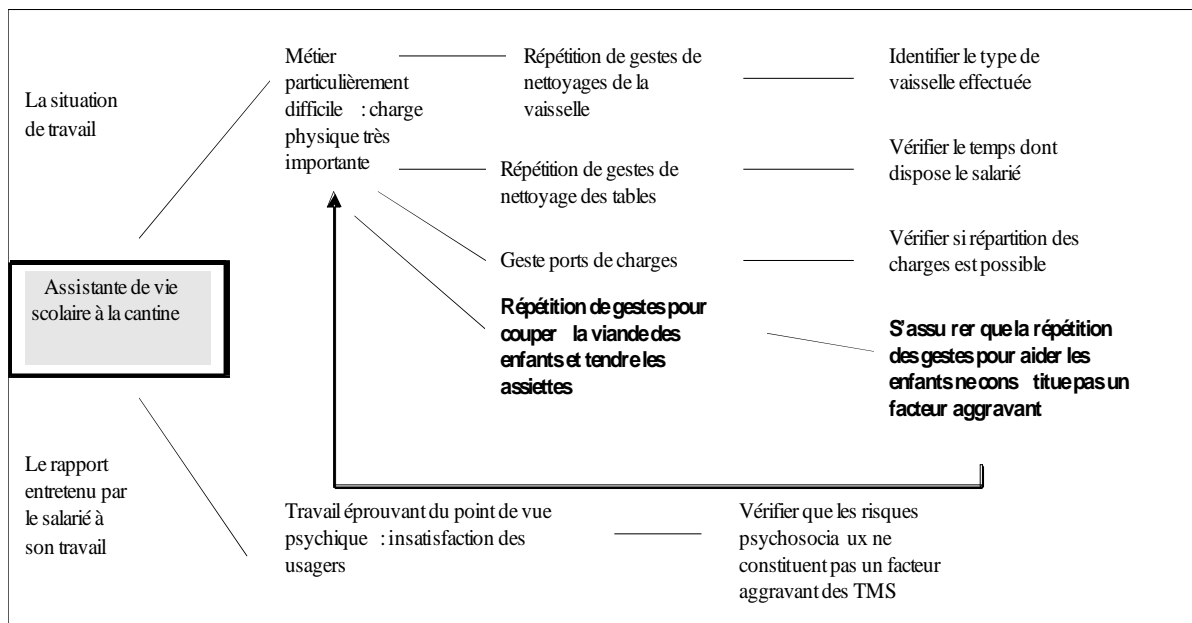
La situation de travail

Assistante de vie scolaire à la cantine

Le rapport entretenu par le salarié à son travail

Métier particulièrement difficile : charge physique très importante

Répétition de gestes de nettoyages de la vaisselle

Identifier le type de vaisselle effectuée

Répétition de gestes de nettoyage des tables

Vérifier le temps dont dispose le salarié

Geste ports de charges

Vérifier si répartition des charges est possible

Répétition de gestes pour couper la viande des enfants et tendre les assiettes

S'assu rer que la répétition des gestes pour aider les enfants ne cons titue pas un facteur aggravant

Travail éprouvant du point de vue psychique : insatisfaction des usagers

Vérifier que les risques psychosocia ux ne constituent pas un facteur aggravant des TMS